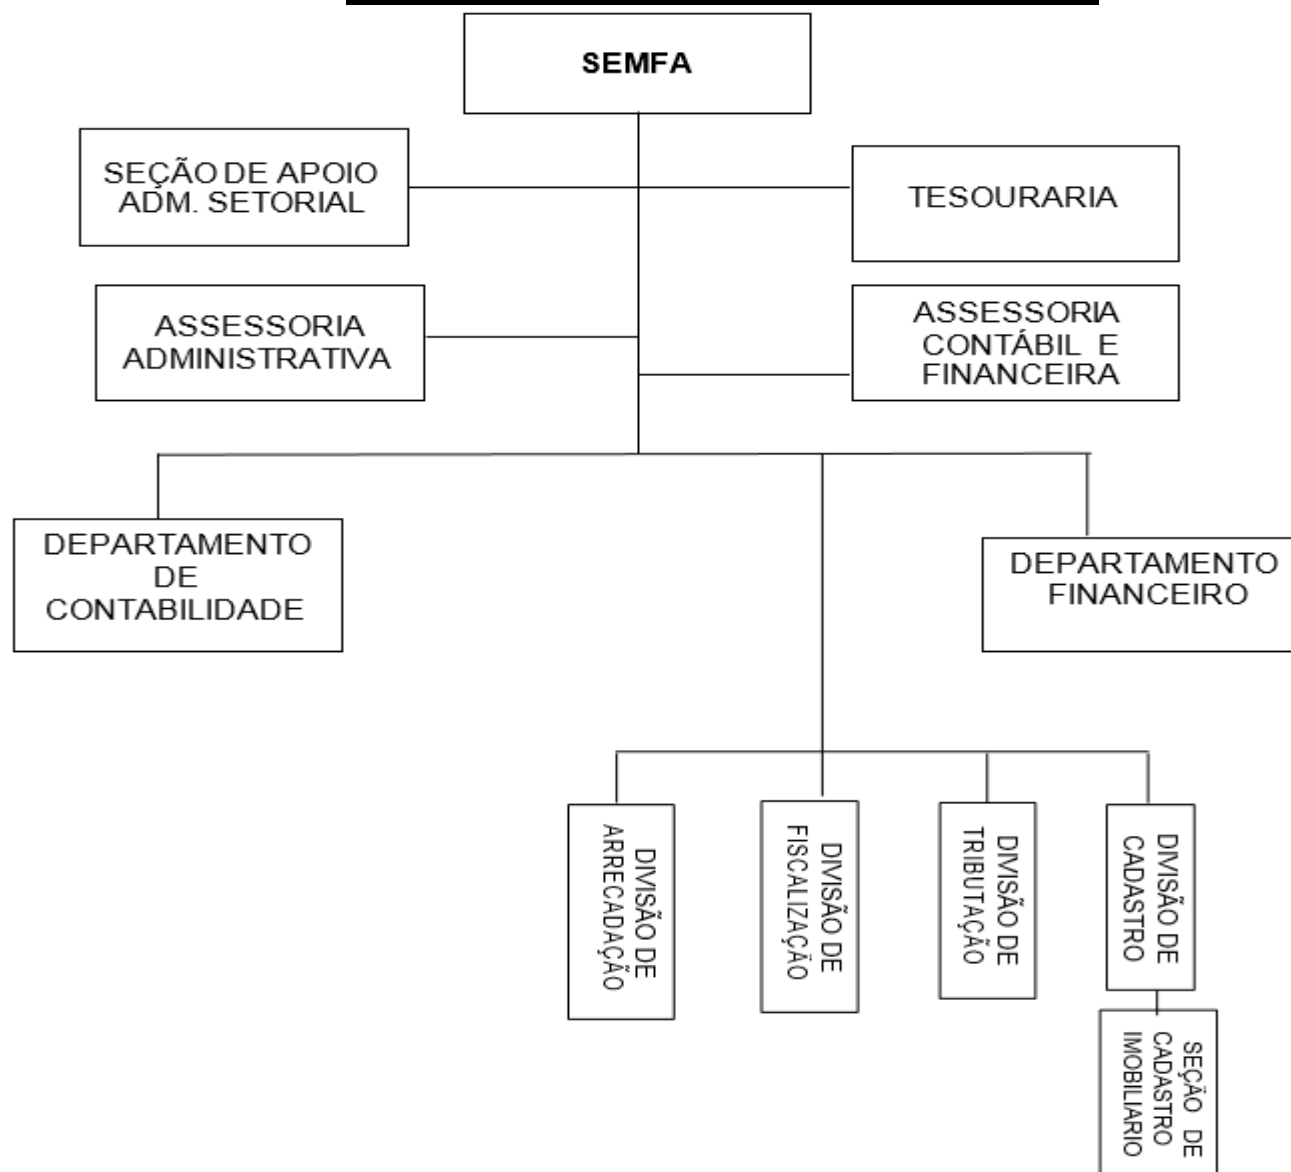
SEMFA

SEÇÃO DE APOIO ADM. SETORIAL

TESOURARIA

ASSESSORIA ADMINISTRATIVA

ASSESSORIA CONTÁBIL E FINANCEIRA

DEPARTAMENTO DE CONTABILIDADE

DEPARTAMENTO FINANCEIRO

DIVISÃO DE ARRECADAÇÃO

DIVISÃO DE FISCALIZAÇÃO

DIVISÃO DE TRIBUTAÇÃO

DIVISÃO DE CADASTRO

SEÇÃO DE CADASTRO IMOBILIARIO